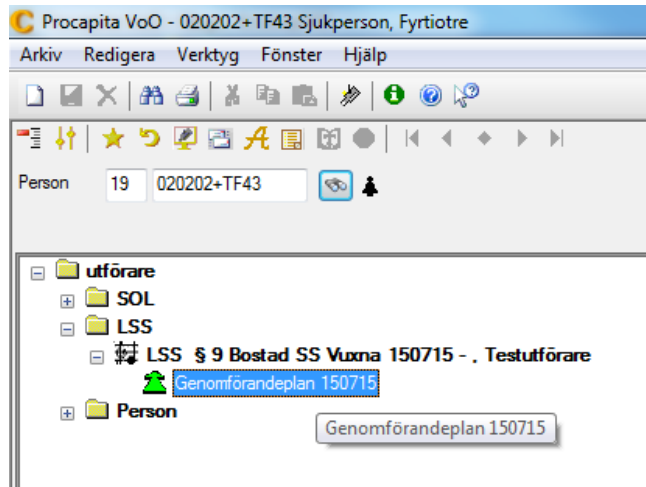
Procapita VoO - 020202+TF43 Sjukperson, Fyrtiotre

Arkiv Redigera Verktyg Fönster Hjälp

Person 19 020202+TF43

utförare
SOL
LSS
LSS § 9 Bostad SS Vuxna 150715 - , Testutförare
Genomförandeplan 150715
Person

Genomförandeplan 150715